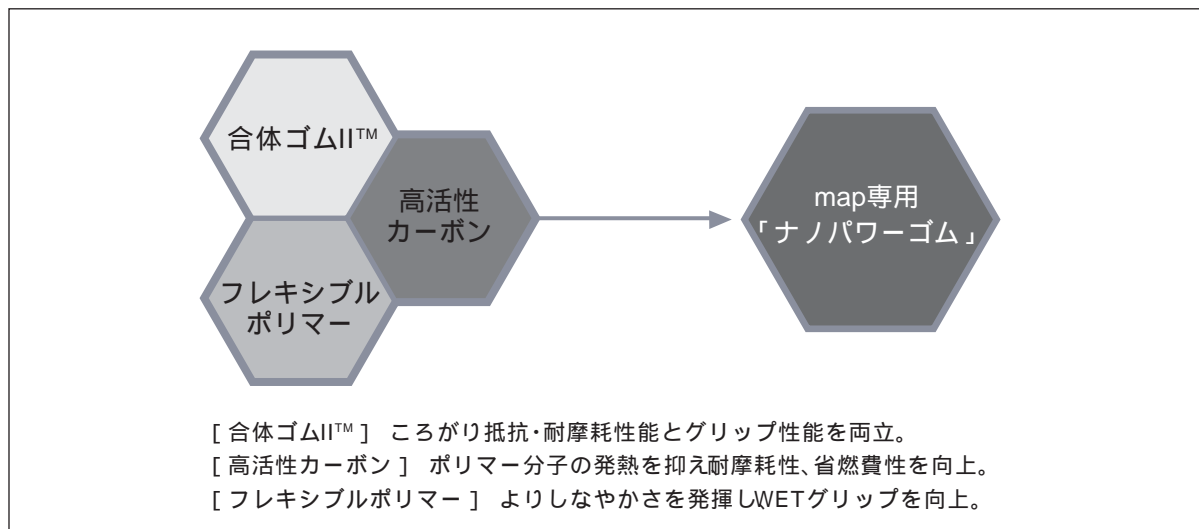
合体ゴムII™

高活性カーボン

フレキシブルポリマー

map専用「ナノパワーゴム」

[ 合体ゴムII™ ] ころがり抵抗・耐摩耗性能とグリップ性能を両立。
[ 高活性カーボン ] ポリマー分子の発熱を抑え耐摩耗性、省燃費性を向上。
[ フレキシブルポリマー ] よりしなやかさを発揮しWETグリップを向上。